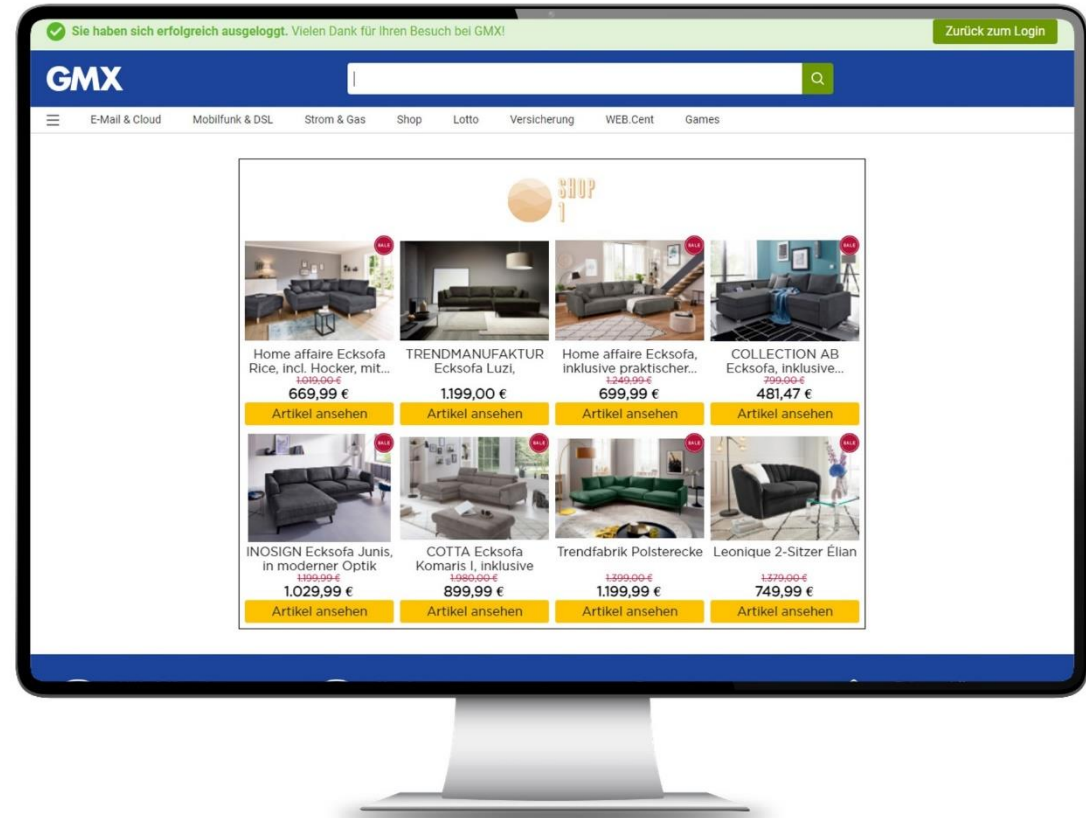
Sie haben sich erfolgreich ausgeloggt. Vielen Dank für Ihren Besuch bei GMX!

Zurück zum Login

GMX

E-Mail & Cloud | Mobilfunk & DSL | Strom & Gas | Shop | Lotto | Versicherung | WEB.Cent | Games

SHOP 1

SALE

Home affaire Ecksofa Rice, incl. Hocker, mit...
~~1.019,00 €~~
669,99 €
Artikel ansehen

TRENDMANUFAKTUR Ecksofa Luzi,
1.199,00 €
Artikel ansehen

SALE

Home affaire Ecksofa, inklusive praktischer...
~~1.249,99 €~~
699,99 €
Artikel ansehen

SALE

COLLECTION AB Ecksofa, inklusive...
~~799,00 €~~
481,47 €
Artikel ansehen

SALE

INOSIGN Ecksofa Junis, in moderner Optik
~~1.199,99 €~~
1.029,99 €
Artikel ansehen

SALE

COTTA Ecksofa Komaris I, inklusive
~~1.980,00 €~~
899,99 €
Artikel ansehen

SALE

Trendfabrik Polsterecke
~~1.399,00 €~~
1.199,99 €
Artikel ansehen

SALE

Leonique 2-Sitzer Élian
~~1.379,00 €~~
749,99 €
Artikel ansehen